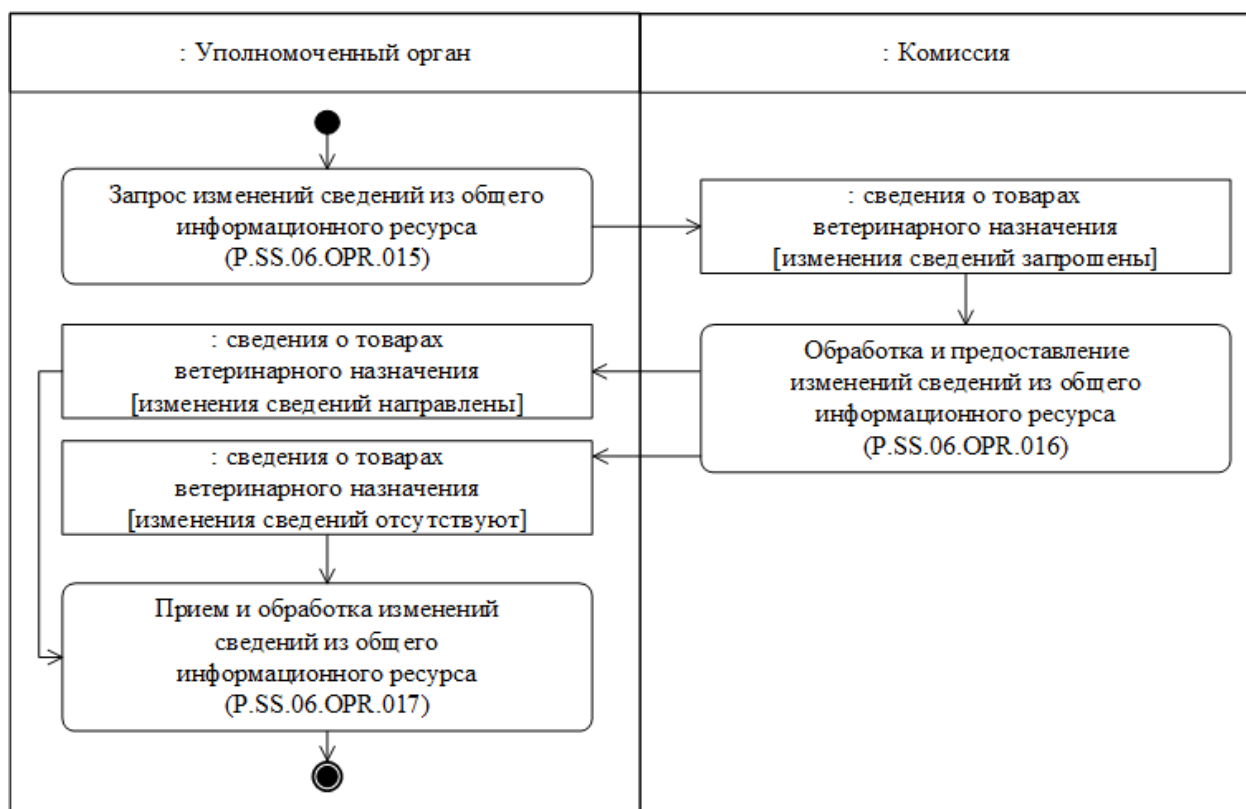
: Уполномоченный орган

: Комиссия

Запрос изменений сведений из общего информационного ресурса (P.SS.06.OPR.015)

: сведения о товарах ветеринарного назначения [изменения сведений запрошены]

Обработка и предоставление изменений сведений из общего информационного ресурса (P.SS.06.OPR.016)

: сведения о товарах ветеринарного назначения [изменения сведений направлены]

: сведения о товарах ветеринарного назначения [изменения сведений отсутствуют]

Прием и обработка изменений сведений из общего информационного ресурса (P.SS.06.OPR.017)